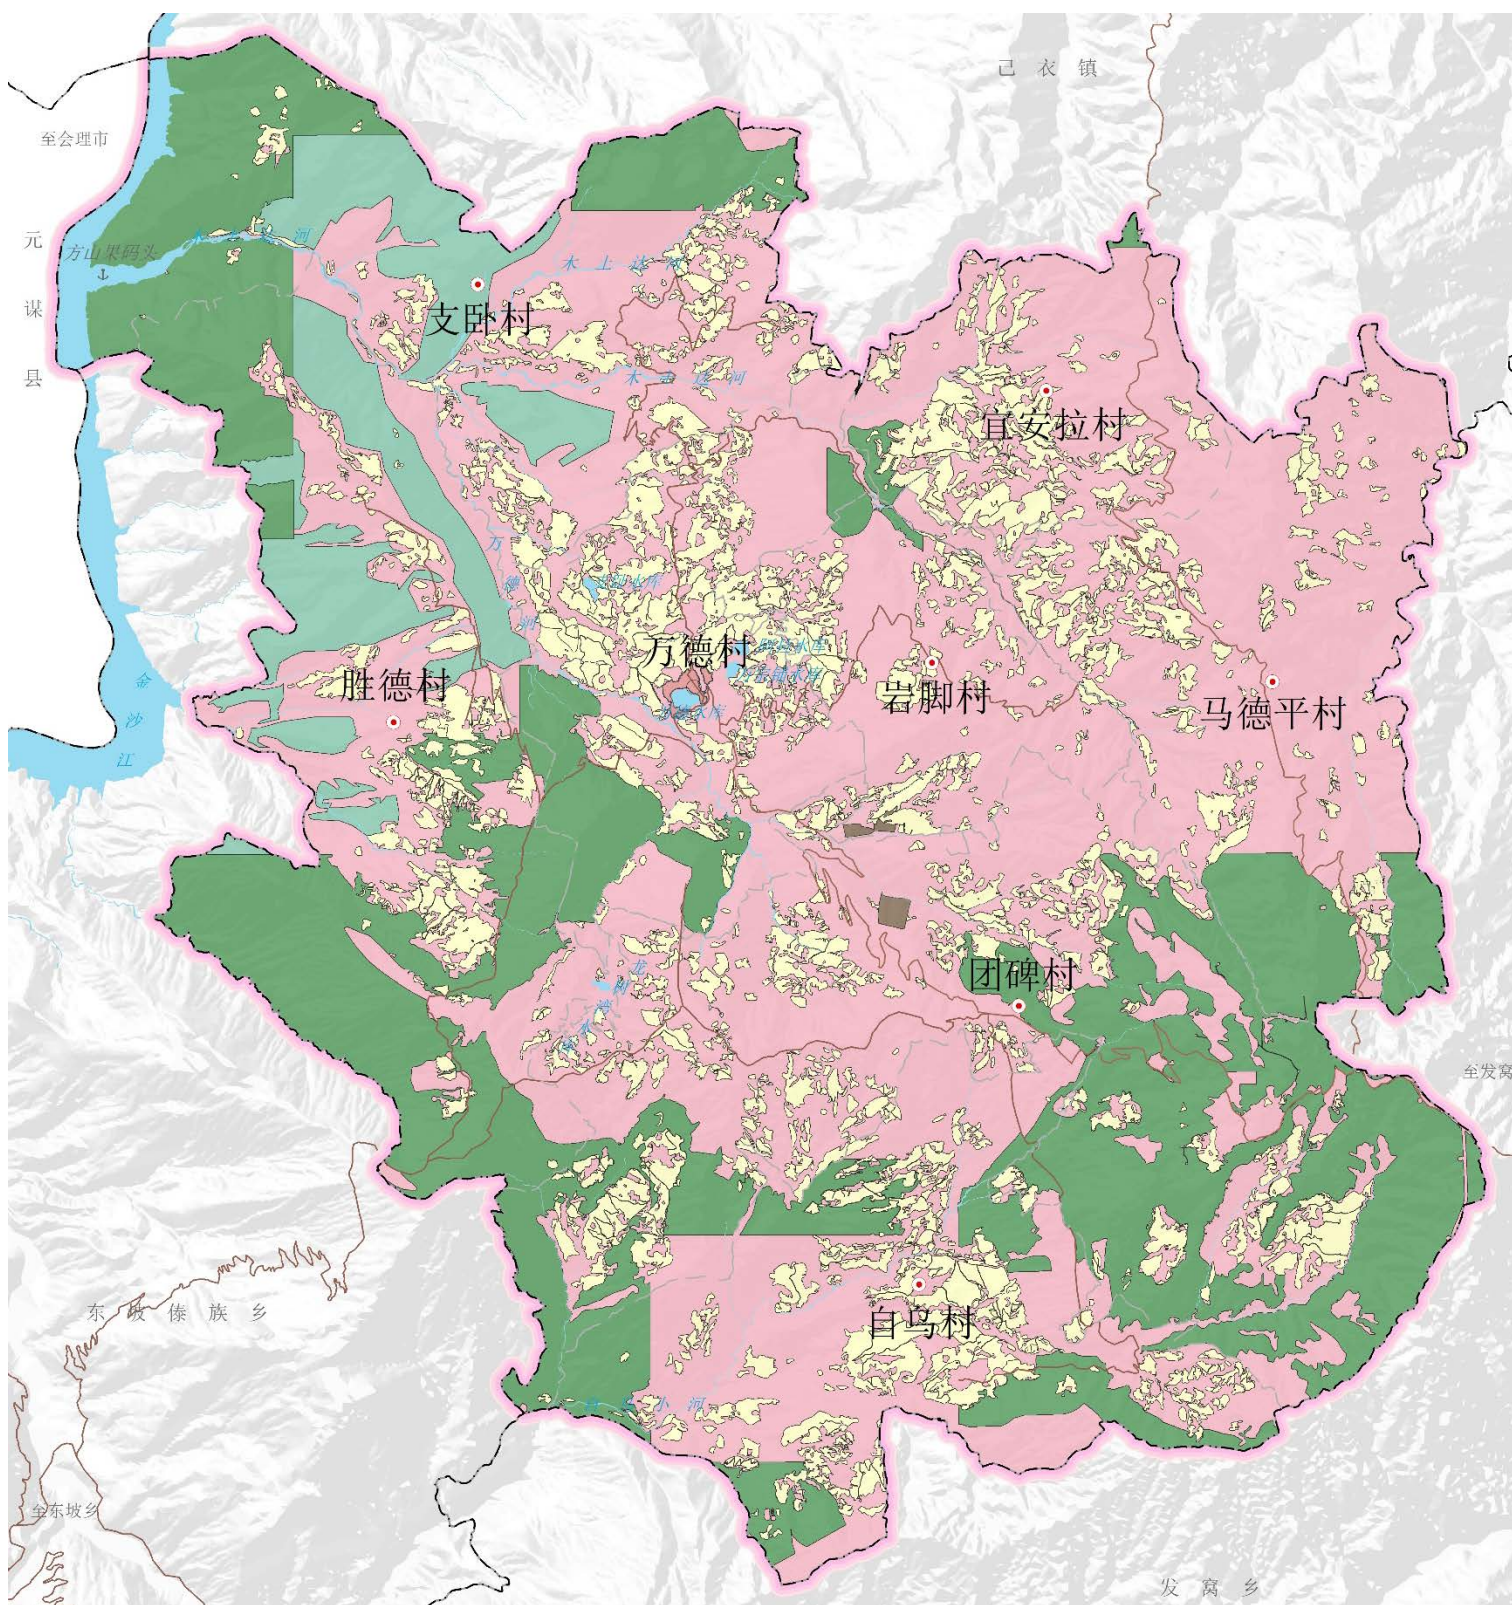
己 衣 镇

至会理市

元

谋

县

方山果码头

木 上 达 河

支卧村

木 金 达 河

宜安拉村

万

德

河

万德村

胜德村

岩脚村

马德平村

金

沙

江

团碑村

至发窝

东 坡 傣 族 乡

自乌村

至东坡乡

发 窝 乡